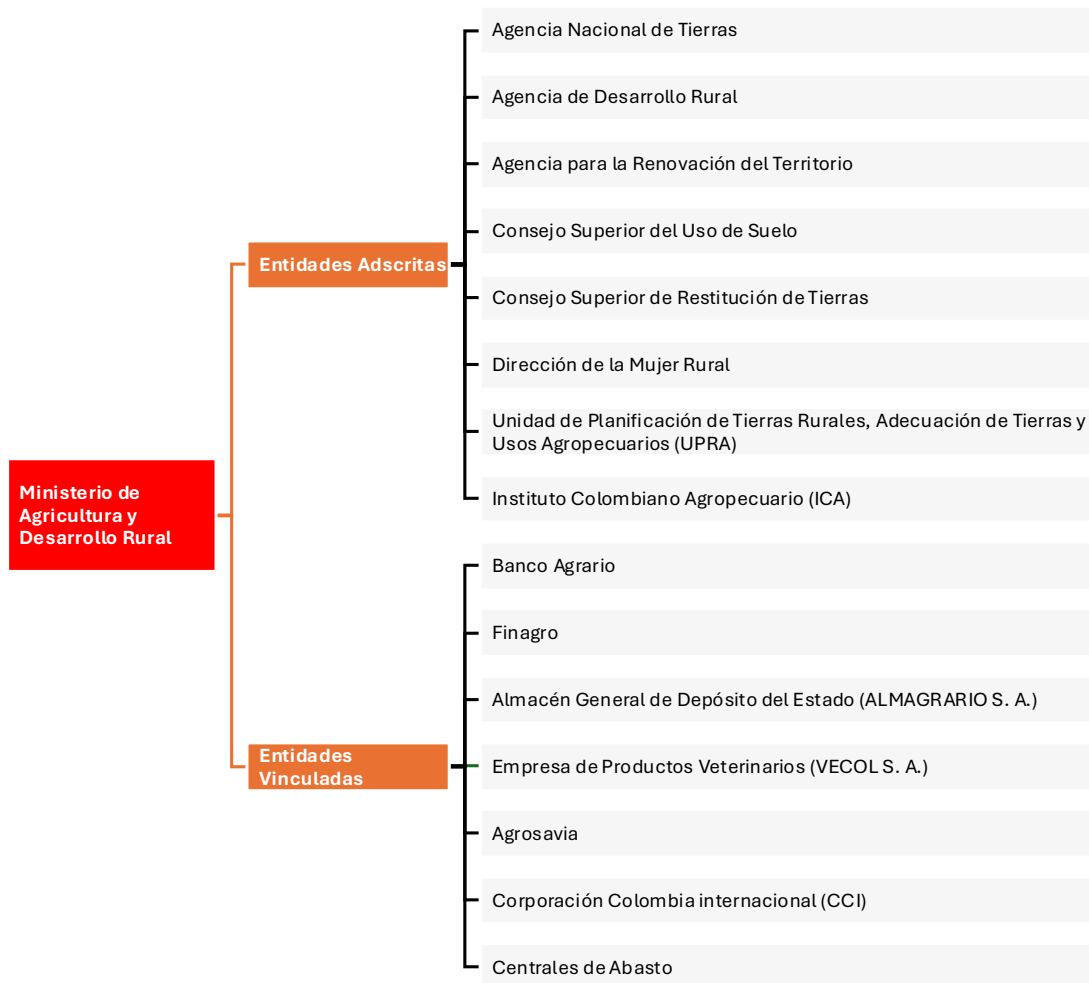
Ministerio de Agricultura y Desarrollo Rural

Entidades Adscritas

Agencia Nacional de Tierras

Agencia de Desarrollo Rural

Agencia para la Renovación del Territorio

Consejo Superior del Uso de Suelo

Consejo Superior de Restitución de Tierras

Dirección de la Mujer Rural

Unidad de Planificación de Tierras Rurales, Adecuación de Tierras y Usos Agropecuarios (UPRA)

Instituto Colombiano Agropecuario (ICA)

Entidades Vinculadas

Banco Agrario

Finagro

Almacén General de Depósito del Estado (ALMAGRARIO S. A.)

Empresa de Productos Veterinarios (VECOL S. A.)

Agrosavia

Corporación Colombia internacional (CCI)

Centrales de Abasto